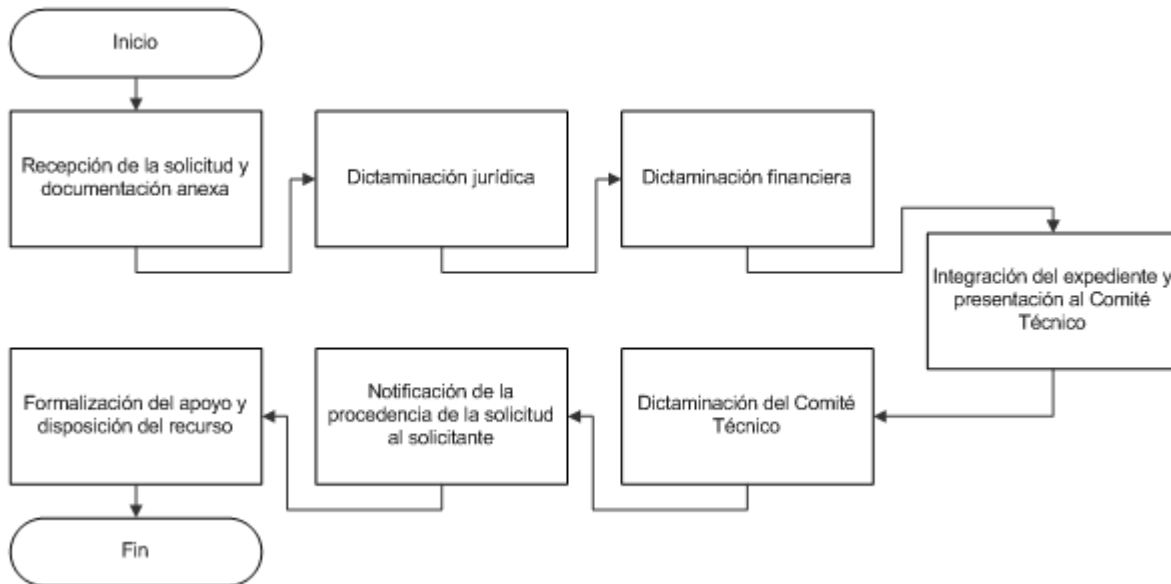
Inicio

Recepción de la solicitud y documentación anexa

Dictaminación jurídica

Dictaminación financiera

Integración del expediente y presentación al Comité Técnico

Dictaminación del Comité Técnico

Notificación de la procedencia de la solicitud al solicitante

Formalización del apoyo y disposición del recurso

Fin